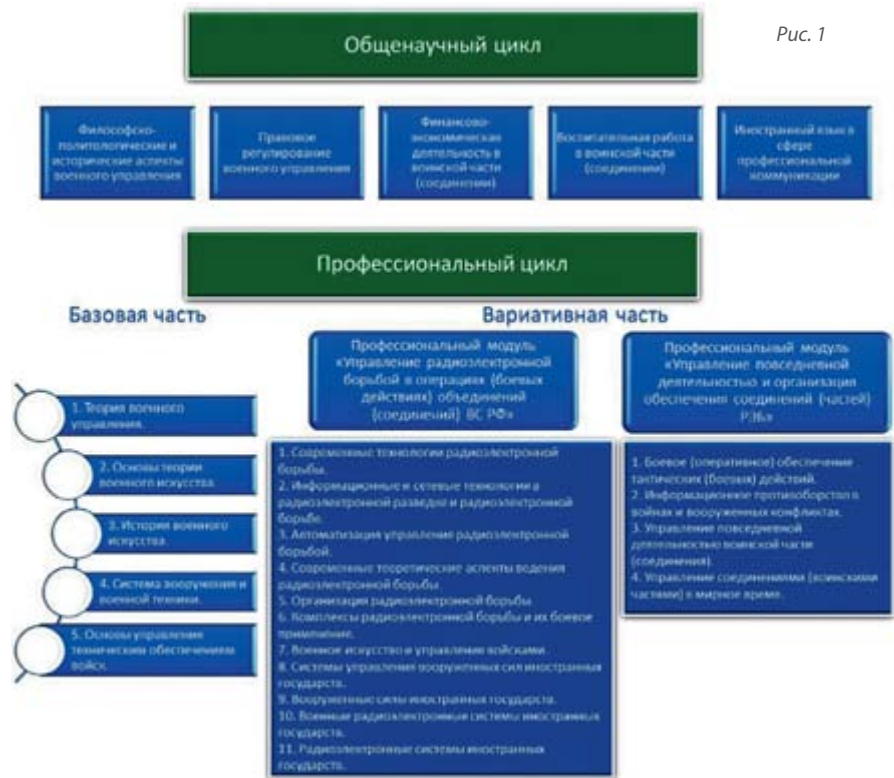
Рис. 1

Общенаучный цикл

Философско-политологические и исторические аспекты военного управления

Правовое регулирование военного управления

Финансово-экономическая деятельность в воинской части (соединении)

Воспитательная работа в воинской части (соединении)

Иностранный язык в сфере профессиональной коммуникации

Профессиональный цикл

Базовая часть

Вариативная часть

1. Теория военного управления.

2. Основы теории военного искусства.

3. История военного искусства.

4. Система вооружения и военной техники.

5. Основы управления техническим обеспечением войск.

Профессиональный модуль «Управление радиоэлектронной борьбой в операциях (боевых действиях) объединений (соединений) ВС РФ»

1. Современные технологии радиоэлектронной борьбы.
2. Информационные и сетевые технологии в радиоэлектронной разведке и радиоэлектронной борьбе.
3. Автоматизация управления радиоэлектронной борьбой.
4. Современные теоретические аспекты ведения радиоэлектронной борьбы.
5. Организация радиоэлектронной борьбы.
6. Комплексы радиоэлектронной борьбы и их боевое применение.
7. Военное искусство и управление войсками.
8. Системы управления вооруженных сил иностранных государств.
9. Вооруженные силы иностранных государств.
10. Военные радиоэлектронные системы иностранных государств.
11. Радиоэлектронные системы иностранных государств.

Профессиональный модуль «Управление повседневной деятельностью и организация обеспечения соединений (частей) РЭБ»

1. Боевое (оперативное) обеспечение тактических (боевых) действий.
2. Информационное противоборство в войнах и вооруженных конфликтах.
3. Управление повседневной деятельностью воинской части (соединения).
4. Управление соединениями (воинскими частями) в мирное время.